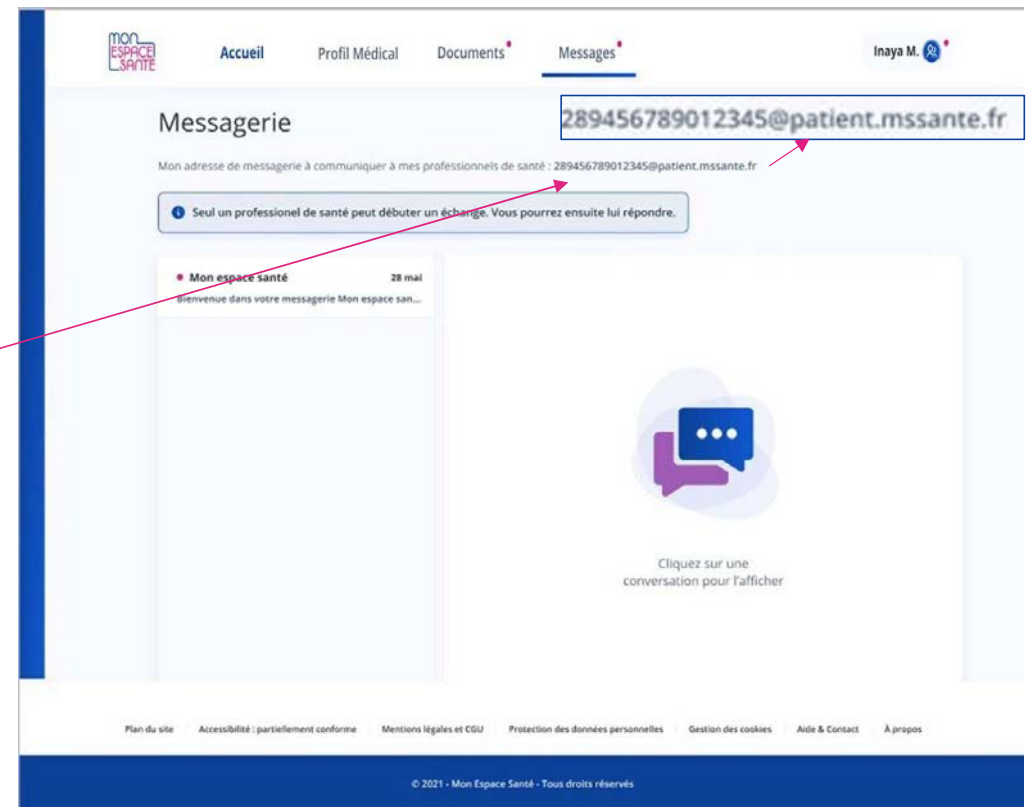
MON ESPACE SANTÉ

Accueil Profil Médical Documents Messages

Inaya M.

Messagerie

289456789012345@patient.mssante.fr

Mon adresse de messagerie à communiquer à mes professionnels de santé : 289456789012345@patient.mssante.fr

Seul un professionel de santé peut débuter un échange. Vous pourrez ensuite lui répondre.

Mon espace santé 28 mai
Bienvenue dans votre messagerie Mon espace san...

Cliquez sur une conversation pour l'afficher

Plan du site | Accessibilité : partiellement conforme | Mentions légales et CGU | Protection des données personnelles | Gestion des cookies | Aide & Contact | À propos

© 2021 - Mon Espace Santé - Tous droits réservés